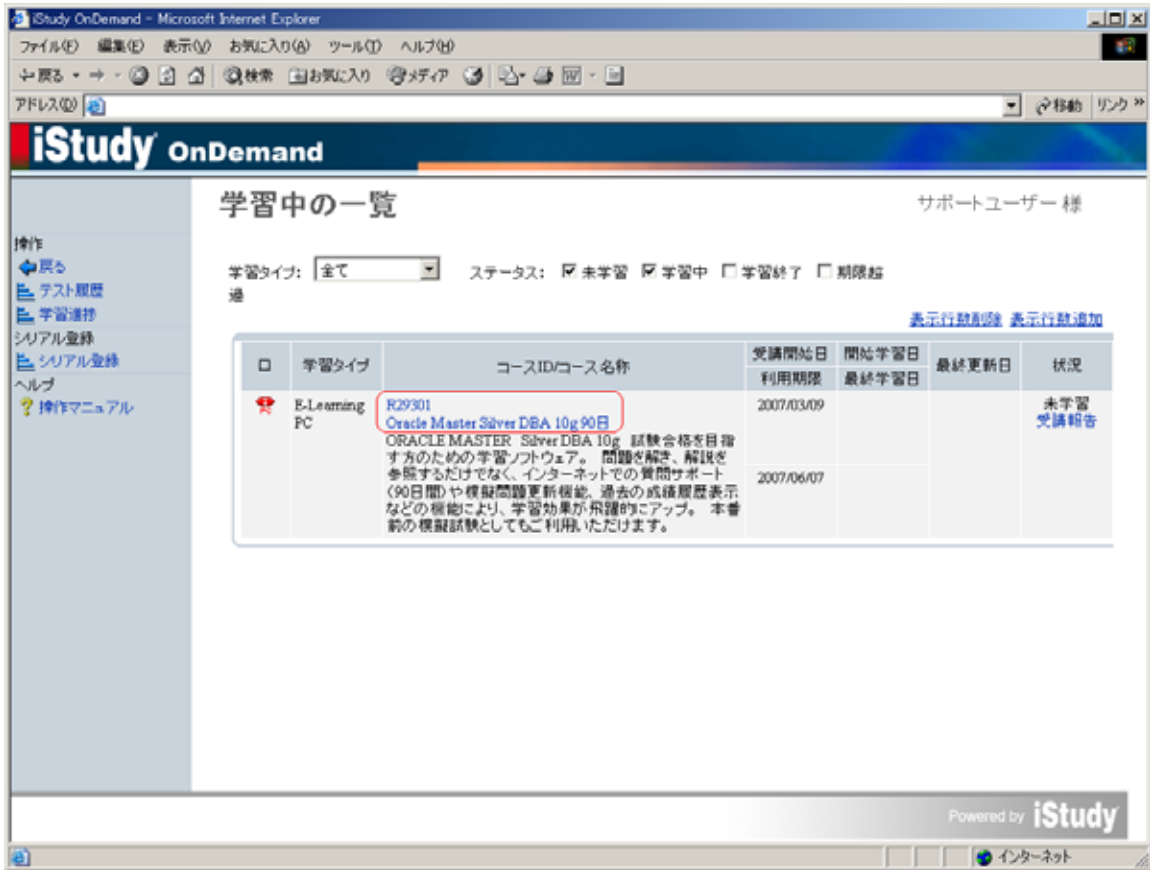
iStudy OnDemand - Microsoft Internet Explorer

ファイル(F) 編集(E) 表示(V) お気に入り(A) ツール(T) ヘルプ(H)

戻る 検索 お気に入り メディア

アドレス(D) 移動 リンク »

iStudy OnDemand

操作
戻る
テスト履歴
学習進捗
シリアル登録
シリアル登録
ヘルプ
操作マニュアル

学習中の一覧

サポートユーザー 様

学習タイプ: 全て ステータス: ☑ 未学習 ☑ 学習中 ☐ 学習終了 ☐ 期限超過

表示行数削除 表示行数追加

| □ | 学習タイプ | コースID/コース名称 | 受講開始日 / 利用期限 | 開始学習日 / 最終学習日 | 最終更新日 | 状況 |
|---|---|---|---|---|---|---|
| | E-Learning PC | R29301 Oracle Master Silver DBA 10g 90日 ORACLE MASTER Silver DBA 10g 試験合格を目指す方のための学習ソフトウェア。 問題を解き、解説を参照するだけでなく、インターネットでの質問サポート(90日間)や模擬問題更新機能、過去の成績履歴表示などの機能により、学習効果が飛躍的にアップ。 本番前の模擬試験としてもご利用いただけます。 | 2007/03/09 / 2007/06/07 | | | 未学習 受講報告 |

Powered by iStudy

インターネット